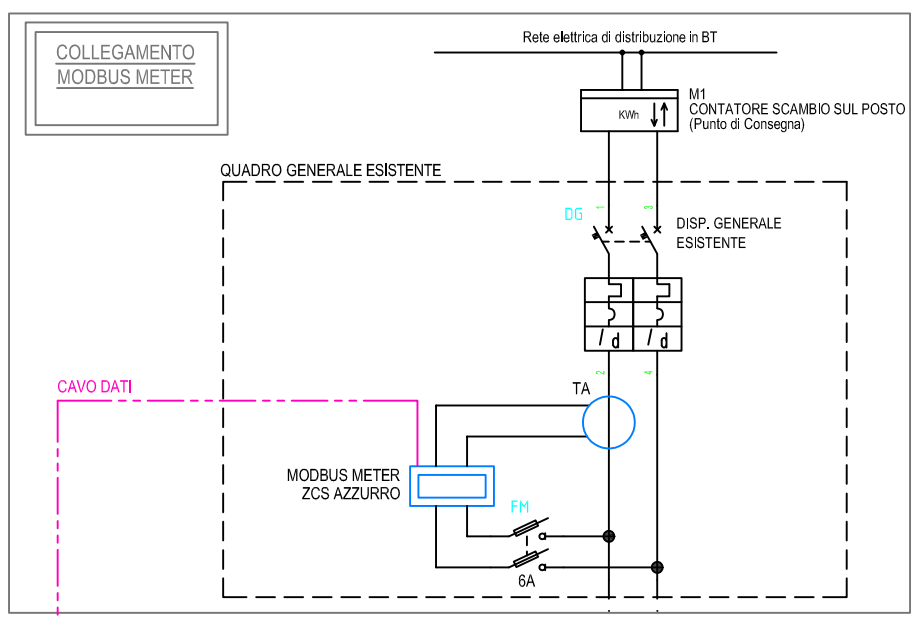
COLLEGAMENTO
MODBUS METER

Rete elettrica di distribuzione in BT

KWh

M1
CONTATORE SCAMBIO SUL POSTO
(Punto di Consegna)

QUADRO GENERALE ESISTENTE

DG 1 3

DISP. GENERALE
ESISTENTE

I d I d

2 4

CAVO DATI

TA

MODBUS METER
ZCS AZZURRO

FM

6A